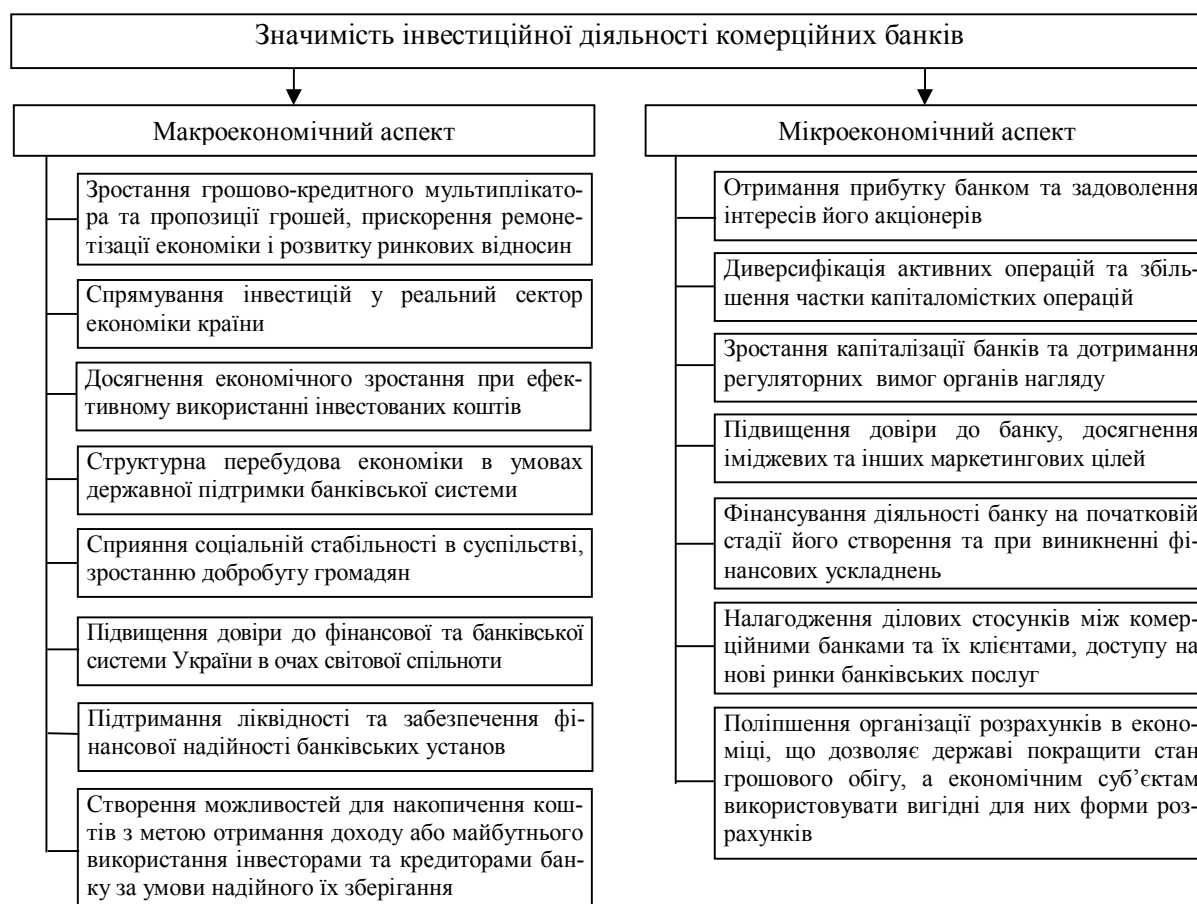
Значимість інвестиційної діяльності комерційних банків

Макроекономічний аспект

Зростання грошово-кредитного мультиплікатора та пропозиції грошей, прискорення ремонетизації економіки і розвитку ринкових відносин

Спрямування інвестицій у реальний сектор економіки країни

Досягнення економічного зростання при ефективному використанні інвестованих коштів

Структурна перебудова економіки в умовах державної підтримки банківської системи

Сприяння соціальній стабільності в суспільстві, зростанню добробуту громадян

Підвищення довіри до фінансової та банківської системи України в очах світової спільноти

Підтримання ліквідності та забезпечення фінансової надійності банківських установ

Створення можливостей для накопичення коштів з метою отримання доходу або майбутнього використання інвесторами та кредиторами банку за умови надійного їх зберігання

Мікроекономічний аспект

Отримання прибутку банком та задоволення інтересів його акціонерів

Диверсифікація активних операцій та збільшення частки капіталомістких операцій

Зростання капіталізації банків та дотримання регуляторних вимог органів нагляду

Підвищення довіри до банку, досягнення іміджевих та інших маркетингових цілей

Фінансування діяльності банку на початковій стадії його створення та при виникненні фінансових ускладнень

Налагодження ділових стосунків між комерційними банками та їх клієнтами, доступу на нові ринки банківських послуг

Поліпшення організації розрахунків в економіці, що дозволяє державі покращити стан грошового обігу, а економічним суб’єктам використовувати вигідні для них форми розрахунків